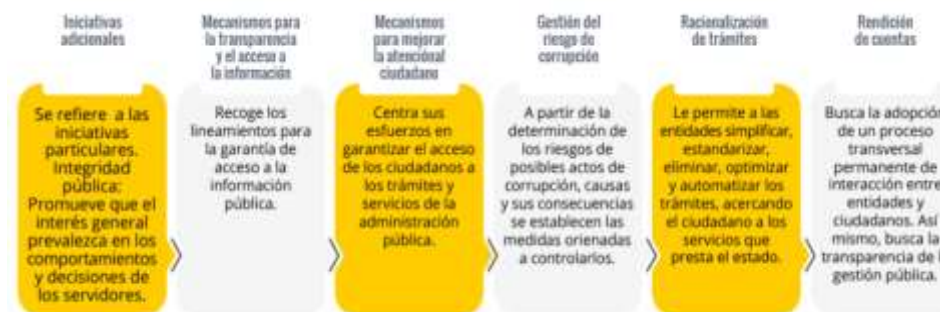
Iniciativas adicionales

Se refiere a las iniciativas particulares. Integridad pública: Promueve que el interés general prevalezca en los comportamientos y decisiones de los servidores.

Mecanismos para la transparencia y el acceso a la información

Recoge los lineamientos para la garantía de acceso a la información pública.

Mecanismos para mejorar la atencioal ciudadano

Centra sus esfuerzos en garantizar el acceso de los ciudadanos a los trámites y servicios de la administración pública.

Gestión del riesgo de corrupción

A partir de la determinación de los riesgos de posibles actos de corrupción, causas y sus consecuencias se establecen las medidas orienadas a controlarlos.

Racionalización de trámites

Le permite a las entidades simplificar, estandarizar, eliminar, optimizar y automatizar los trámites, acercando el ciudadano a los servicios que presta el estado.

Rendición de cuentas

Busca la adopción de un proceso transversal permanente de interacción entre entidades y ciudadanos. Así mismo, busca la transparencia de la gestión pública.